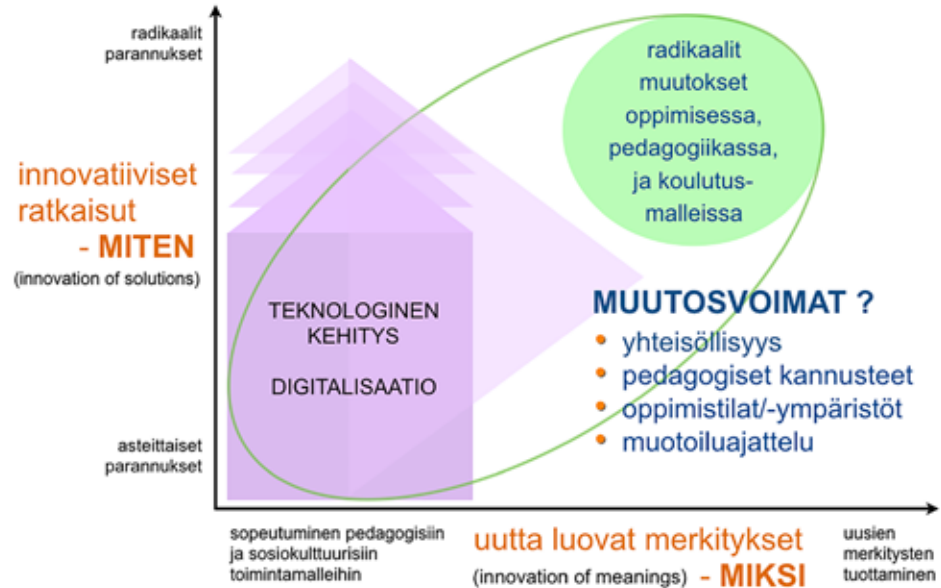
radikaalit parannukset

innovatiiviset ratkaisut - MITEN
(innovation of solutions)

asteittaiset parannukset

TEKNOLOGINEN KEHITYS

DIGITALISAATIO

radikaalit muutokset oppimisessa, pedagogiikassa, ja koulutusmalleissa

MUUTOSVOIMAT ?
• yhteisöllisyys
• pedagogiset kannusteet
• oppimistilat/-ympäristöt
• muotoiluajattelu

sopeutuminen pedagogisiin ja sosiokulttuurisiin toimintamalleihin

uutta luovat merkitykset
(innovation of meanings) - MIKSI

uusien merkitysten tuottaminen